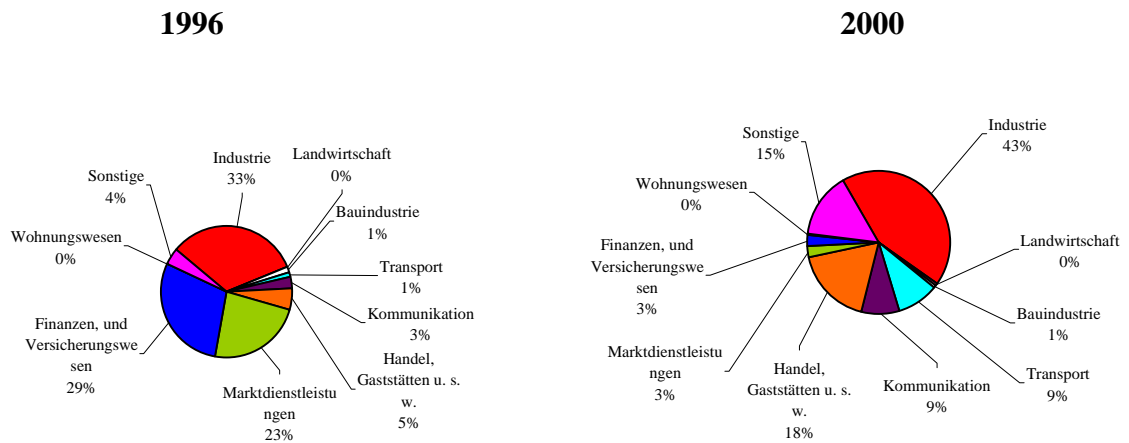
1996

2000

Sonstige
4%

Industrie
33%

Landwirtschaft
0%

Bauindustrie
1%

Wohnungswesen
0%

Transport
1%

Kommunikation
3%

Finanzen, und Versicherungswesen
29%

Handel, Gaststätten u. s. w.
5%

Marktdienstleistungen
23%

Sonstige
15%

Industrie
43%

Wohnungswesen
0%

Landwirtschaft
0%

Finanzen, und Versicherungswesen
3%

Bauindustrie
1%

Marktdienstleistungen
3%

Handel, Gaststätten u. s. w.
18%

Kommunikation
9%

Transport
9%